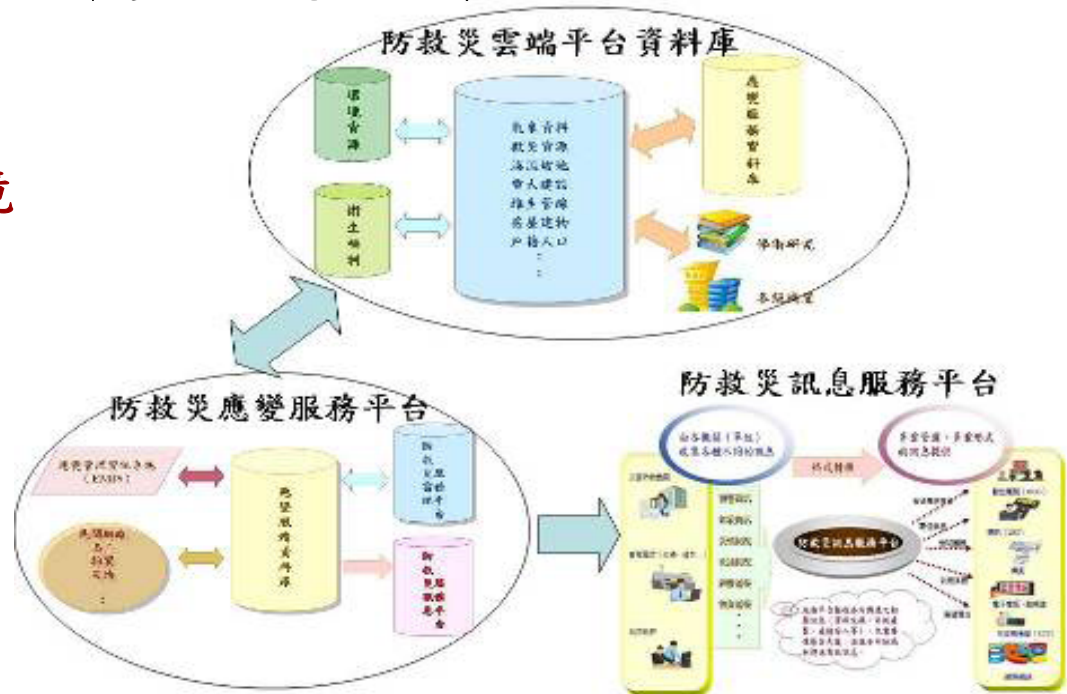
防救災雲端平台資料庫

環境資源

衛生福利

氣象資料
救災資源
淹水潛勢
重大建設
維生管線
房屋建物
戶籍人口
⋮

應變歷史資料庫

學術研究

各級機關

防救災應變服務平台

應變管理資訊系統（EMIS）

民間組織與社群支援
⋮

應變服務資料庫

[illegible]

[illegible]

防救災訊息服務平台

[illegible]

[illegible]

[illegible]